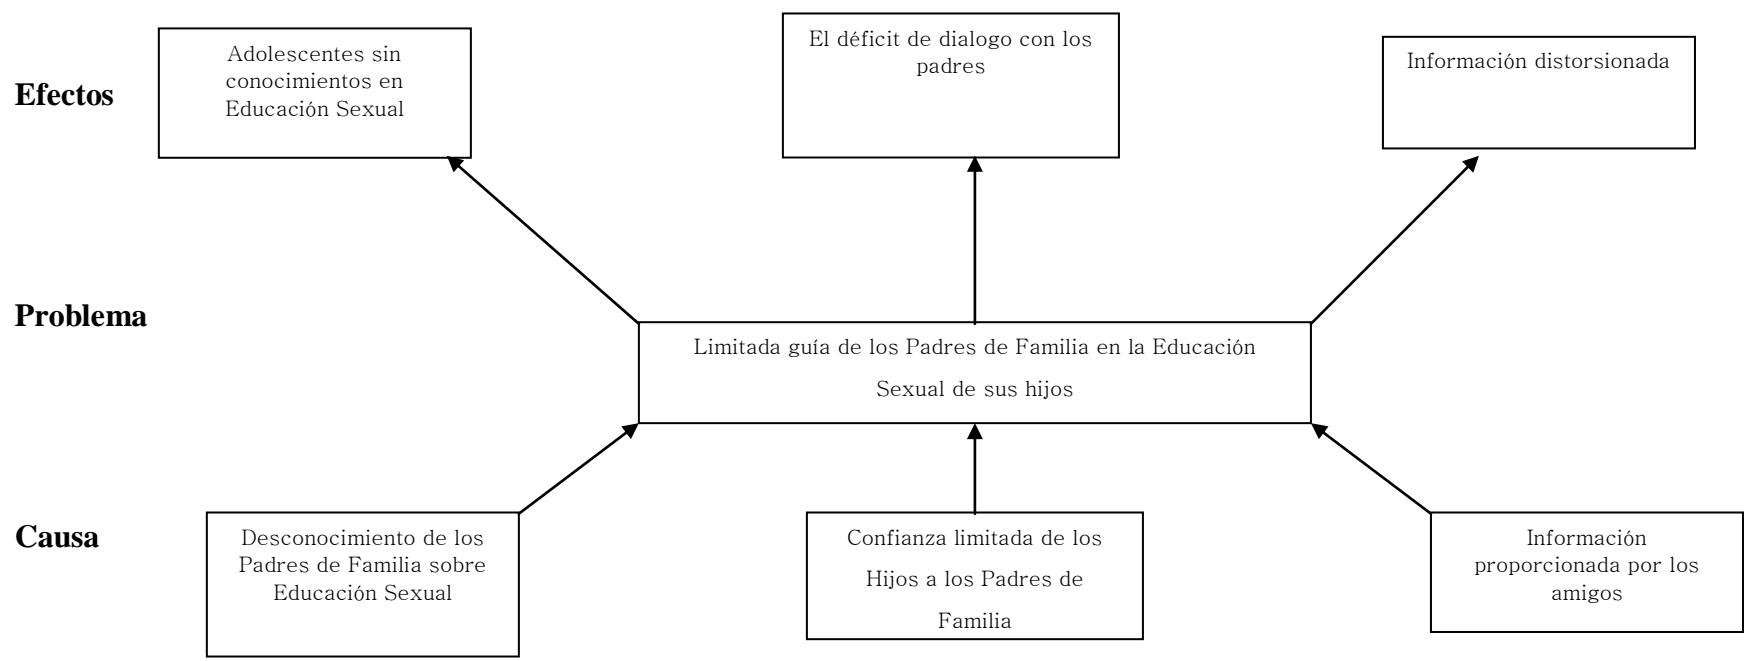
Efectos

Adolescentes sin conocimientos en Educación Sexual

El déficit de dialogo con los padres

Información distorsionada

Problema

Limitada guía de los Padres de Familia en la Educación Sexual de sus hijos

Causa

Desconocimiento de los Padres de Familia sobre Educación Sexual

Confianza limitada de los Hijos a los Padres de Familia

Información proporcionada por los amigos